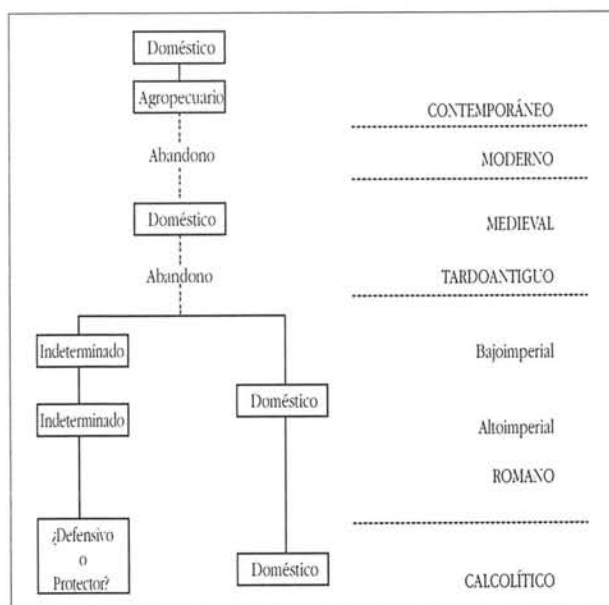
Doméstico

Agropecuario

Abandono

Doméstico

Abandono

Indeterminado

Indeterminado

¿Defensivo o Protector?

Doméstico

Doméstico

CONTEMPORÁNEO

MODERNO

MEDIEVAL

TARDOANTIGUO

Bajoimperial

Altoimperial

ROMANO

CALCOLÍTICO